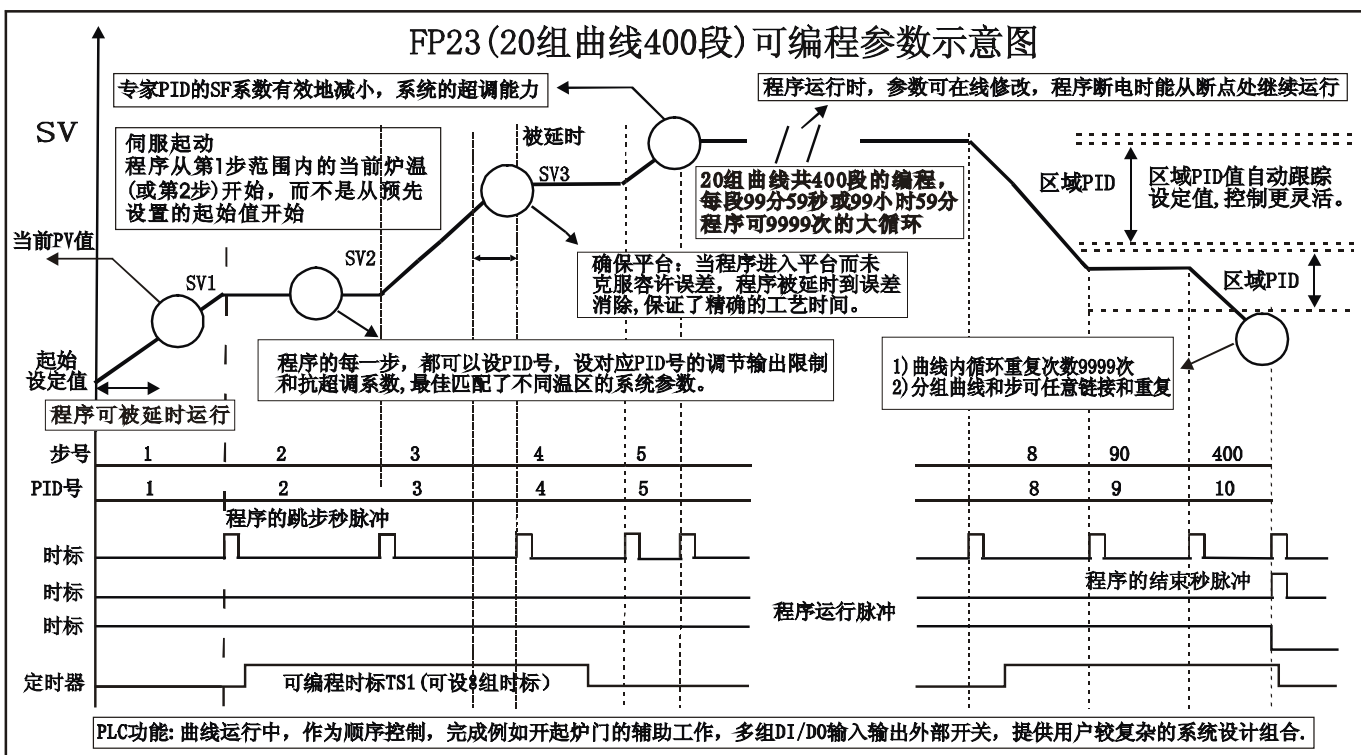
FP23(20组曲线400段)可编程参数示意图

专家PID的SF系数有效地减小，系统的超调能力

程序运行时，参数可在线修改，程序断电时能从断点处继续运行

SV

伺服起动
程序从第1步范围内的当前炉温(或第2步)开始，而不是从预先设置的起始值开始

被延时

SV3

20组曲线共400段的编程，每段99分59秒或99小时59分
程序可9999次的大循环

区域PID

区域PID值自动跟踪设定值,控制更灵活。

当前PV值

SV2

SV1

确保平台：当程序进入平台而未克服容许误差，程序被延时到误差消除,保证了精确的工艺时间。

区域PID

起始设定值

程序的每一步，都可以设PID号，设对应PID号的调节输出限制和抗超调系数,最佳匹配了不同温区的系统参数。

1)曲线内循环重复次数9999次
2)分组曲线和步可任意链接和重复

程序可被延时运行

步号 1 2 3 4 5 8 90 400

PID号 1 2 3 4 5 8 9 10

程序的跳步秒脉冲

时标

时标

程序的结束秒脉冲

程序运行脉冲

时标

定时器

可编程时标TS1(可设8组时标)

PLC功能:曲线运行中，作为顺序控制，完成例如开起炉门的辅助工作，多组DI/DO输入输出外部开关，提供用户较复杂的系统设计组合.